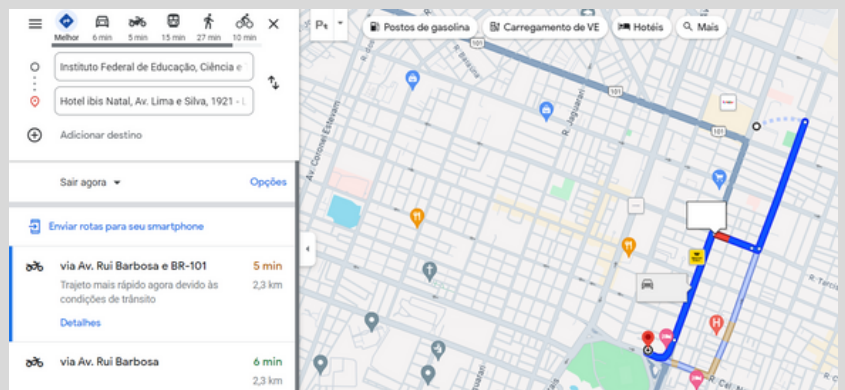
Melhor 6 min 5 min 15 min 27 min 10 min

Instituto Federal de Educação, Ciência e

Hotel ibis Natal, Av. Lima e Silva, 1921 - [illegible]

Adicionar destino

Sair agora

Opções

Enviar rotas para seu smartphone

via Av. Rui Barbosa e BR-101

5 min

Trajeto mais rápido agora devido às condições de trânsito

2,3 km

Detalhes

via Av. Rui Barbosa

6 min

2,3 km

Postos de gasolina

Carregamento de VE

Hotéis

Mais

Av. Coronel Estevam

R. Jaguarari

101

101

101

101